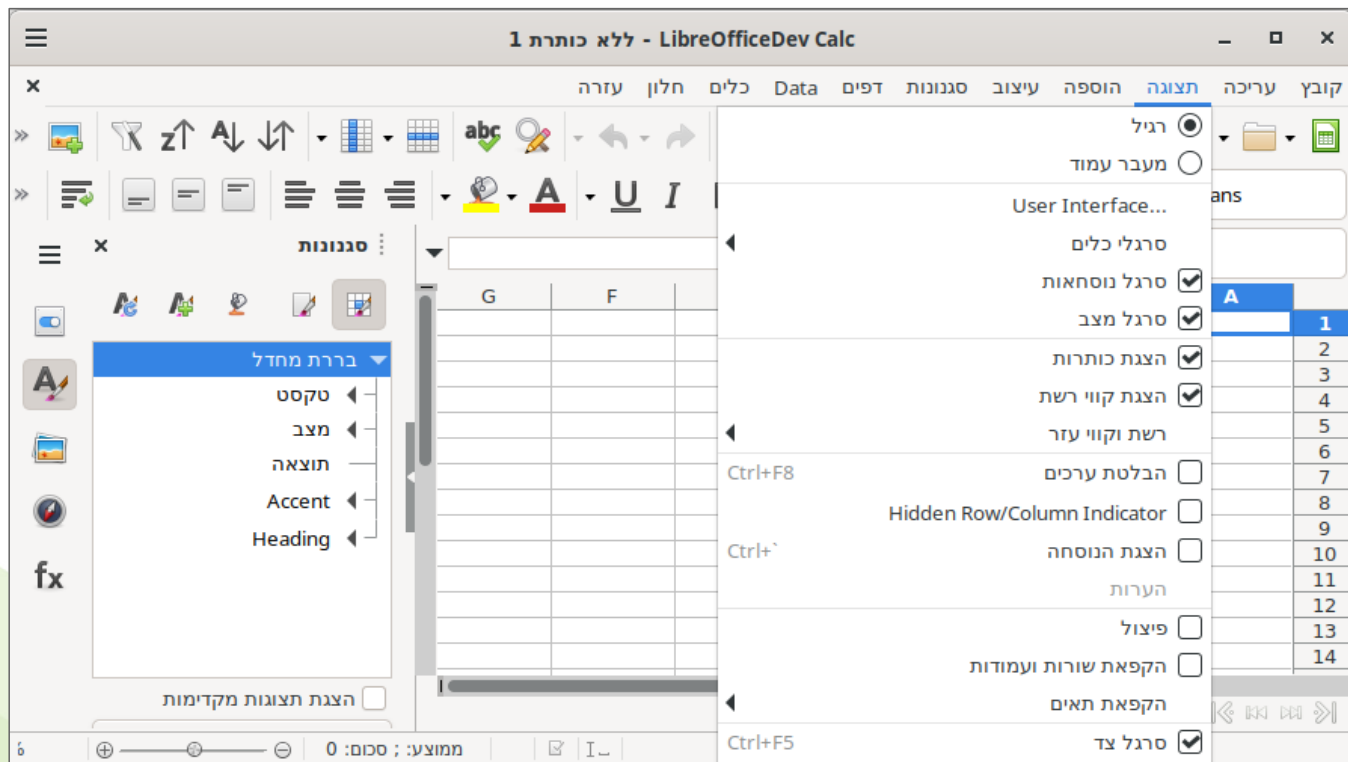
ללא כותרת 1 - LibreOfficeDev Calc

קובץ עריכה תצוגה הוספה עיצוב סגנונות דפים Data כלים חלון עזרה

רגיל
מעבר עמוד
User Interface...
סרגלי כלים
סרגל נוסחאות
סרגל מצב
הצגת כותרות
הצגת קווי רשת
רשת וקווי עזר
הבלטת ערכים Ctrl+F8
Hidden Row/Column Indicator
הצגת הנוסחה Ctrl+`
הערות
פיצול
הקפאת שורות ועמודות
הקפאת תאים
סרגל צד Ctrl+F5

סגנונות
ברירת מחדל
טקסט
מצב
תוצאה
Accent
Heading
הצגת תצוגות מקדימות

ans
G F A
1 2 3 4 5 6 7 8 9 10 11 12 13 14

ממוצע: ; סכום: 0